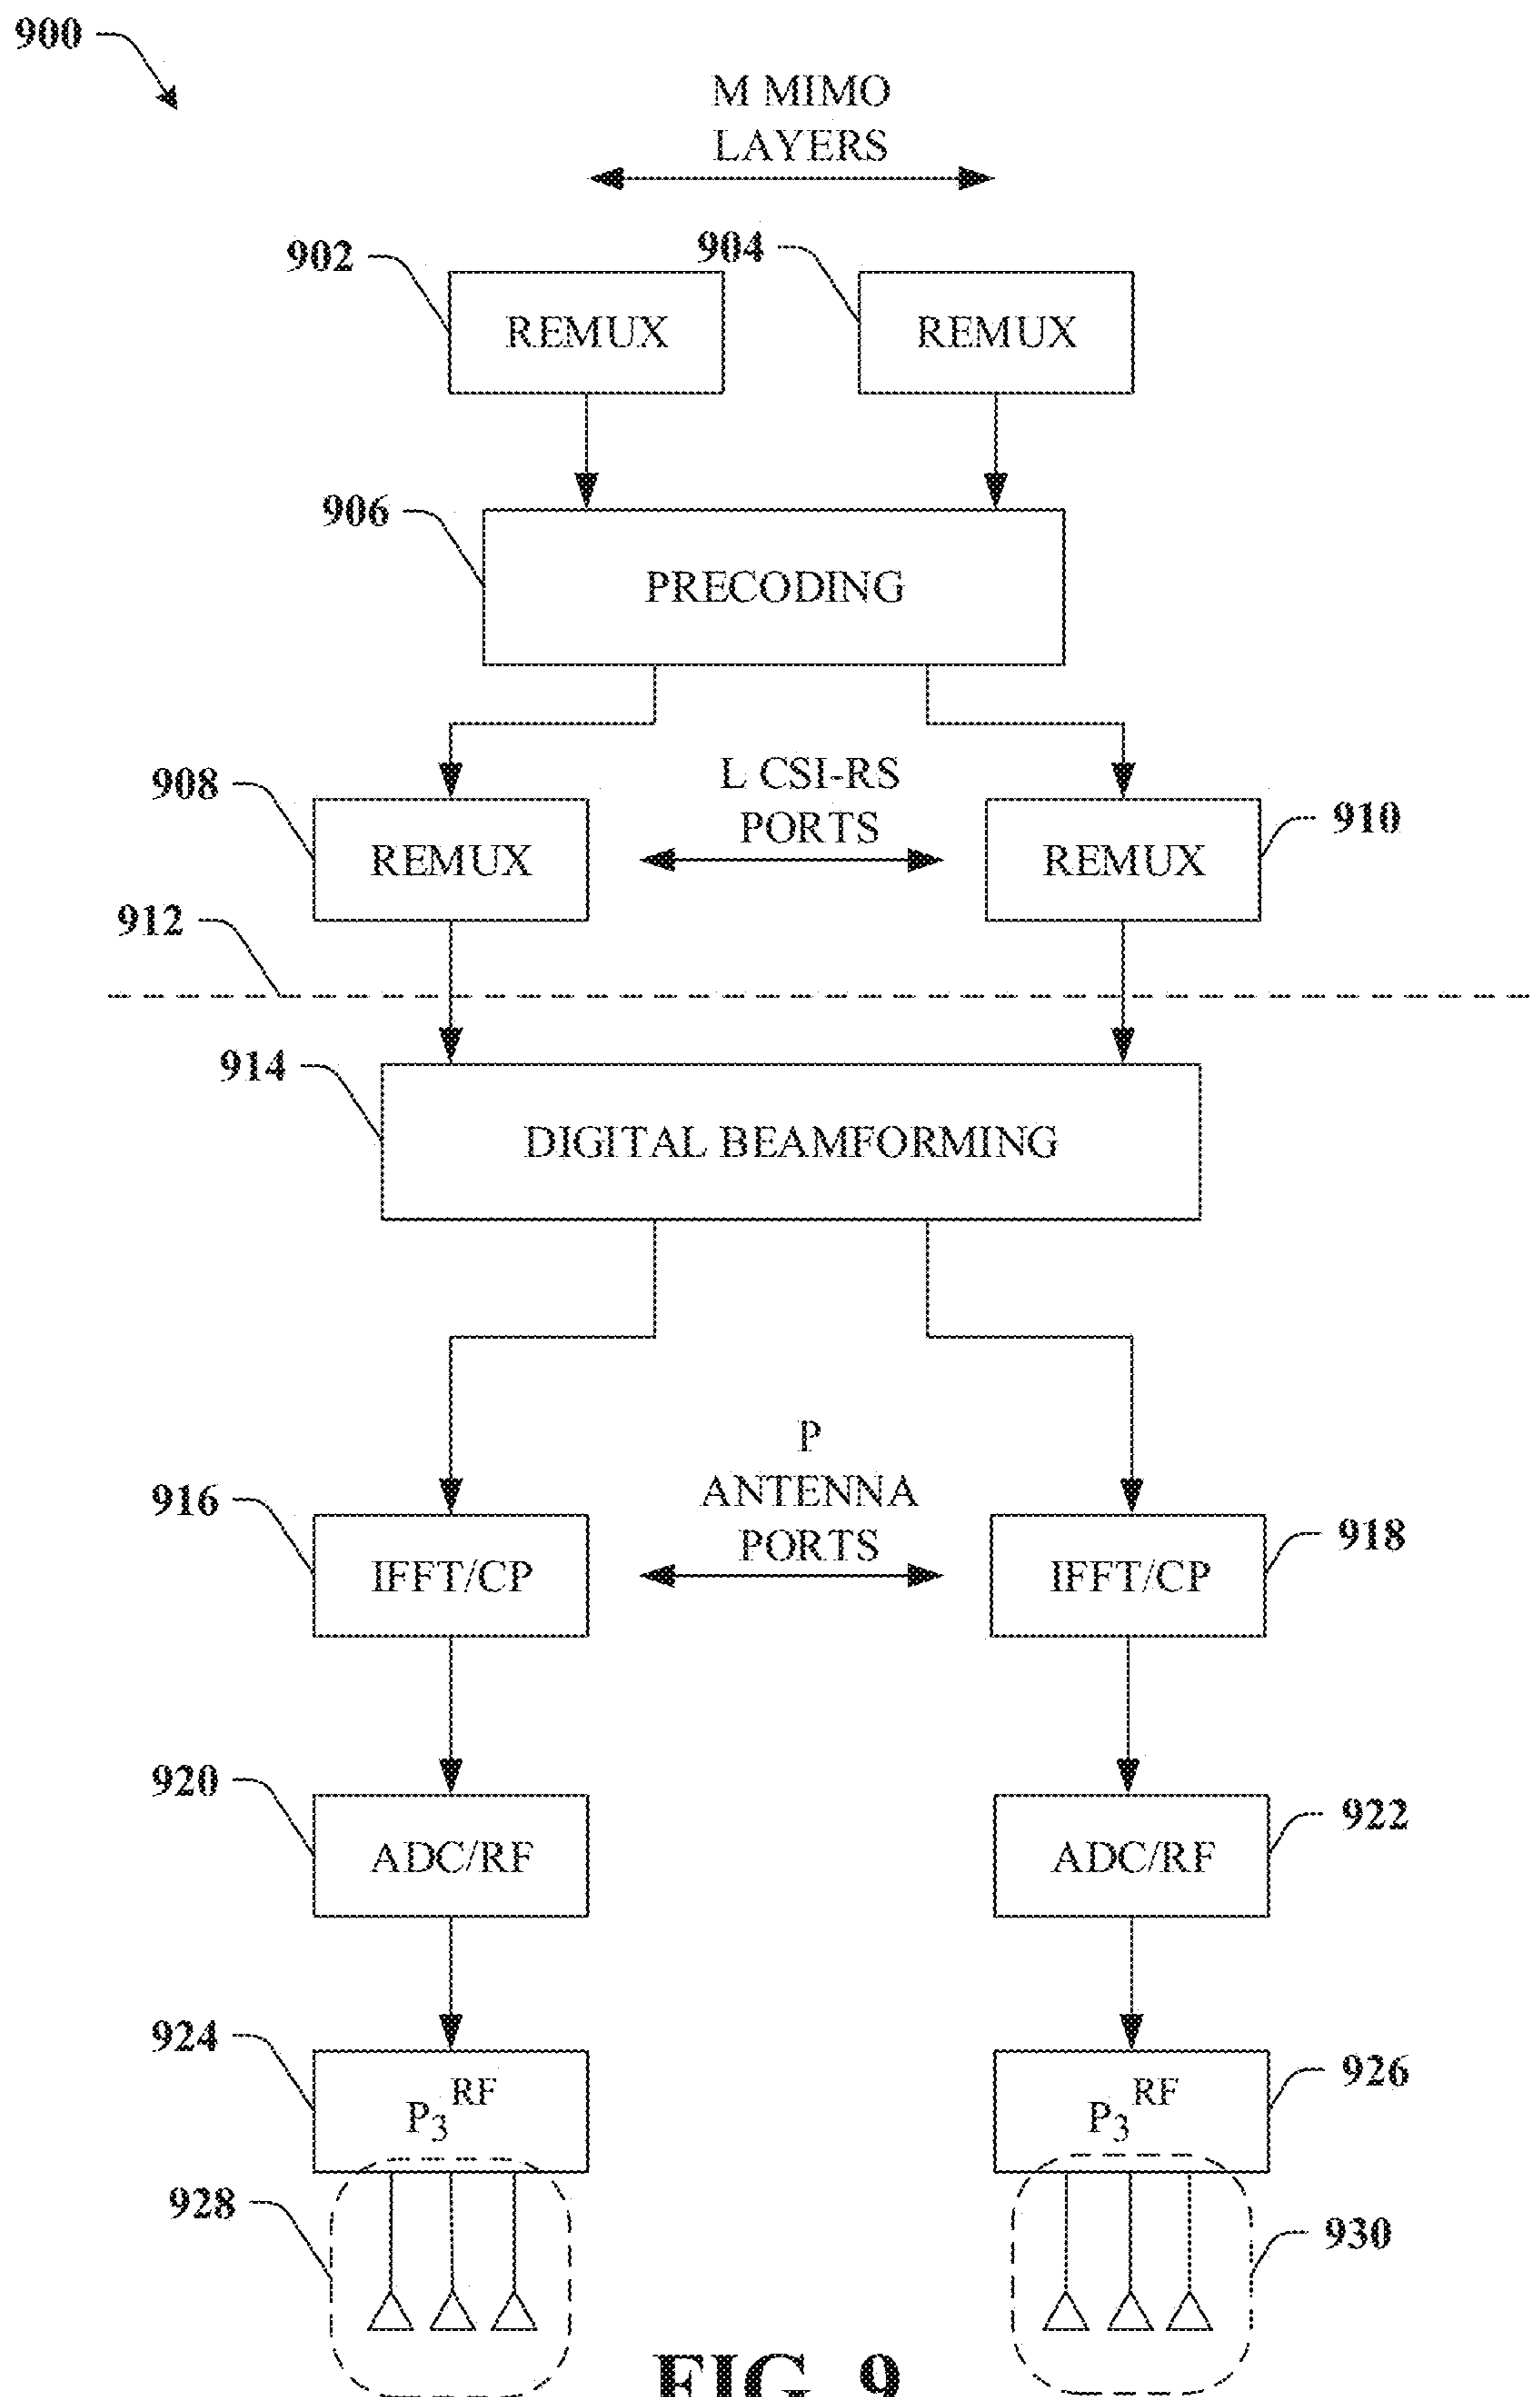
900

M MIMO LAYERS

902
REMUX

904
REMUX

906
PRECODING

908
REMUX

L CSI-RS PORTS

REMUX
910

912

914
DIGITAL BEAMFORMING

916
IFFT/CP

P ANTENNA PORTS

IFFT/CP
918

920
ADC/RF

ADC/RF
922

924
$P_3^{RF}$

$P_3^{RF}$
926

928

930

FIG. 9